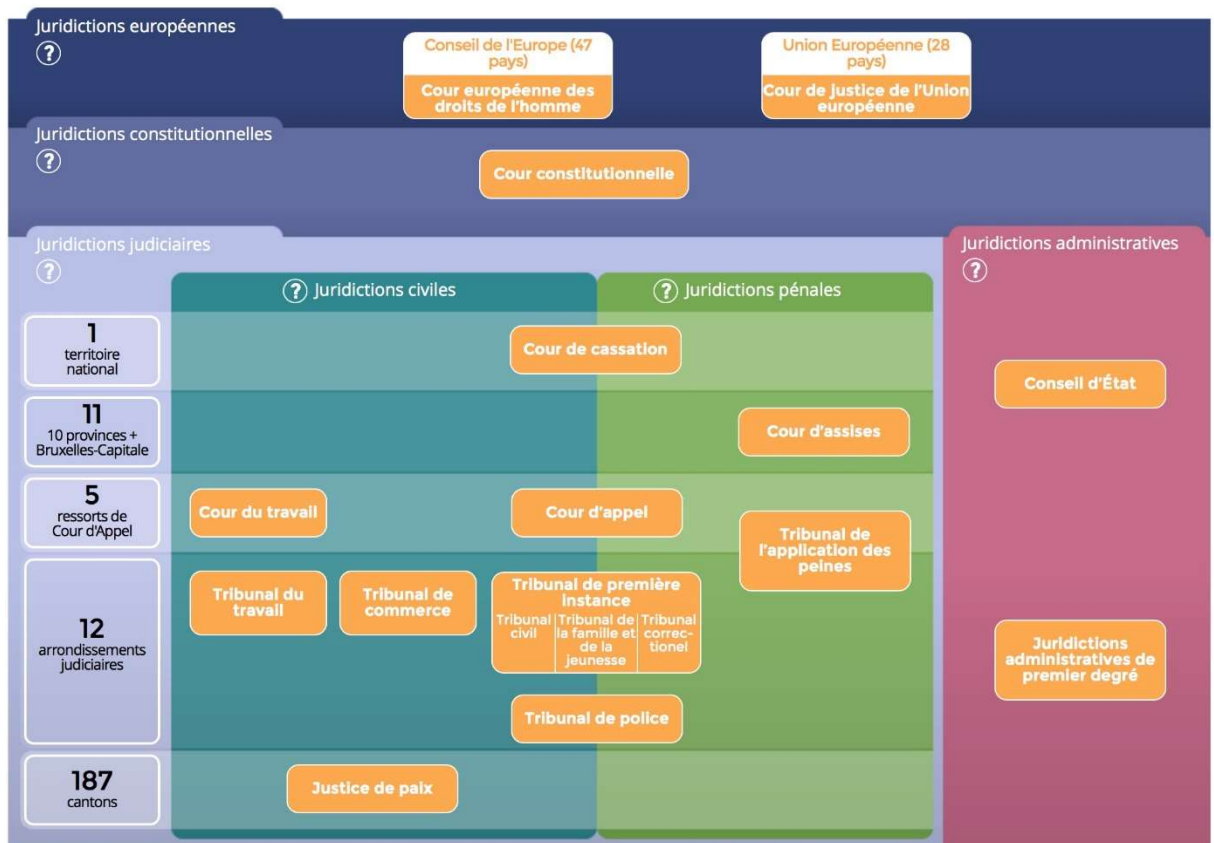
Juridictions européennes
?

Conseil de l'Europe (47 pays)
Cour européenne des droits de l'homme

Union Européenne (28 pays)
Cour de justice de l'Union européenne

Juridictions constitutionnelles
?

Cour constitutionnelle

Juridictions judiciaires
?

? Juridictions civiles

? Juridictions pénales

Juridictions administratives
?

1
territoire national

Cour de cassation

Conseil d'État

11
10 provinces + Bruxelles-Capitale

Cour d'assises

5
ressorts de Cour d'Appel

Cour du travail

Cour d'appel

Tribunal de l'application des peines

12
arrondissements judiciaires

Tribunal du travail

Tribunal de commerce

Tribunal de première instance
Tribunal civil
Tribunal de la famille et de la jeunesse
Tribunal correctionel

Juridictions administratives de premier degré

Tribunal de police

187
cantons

Justice de paix